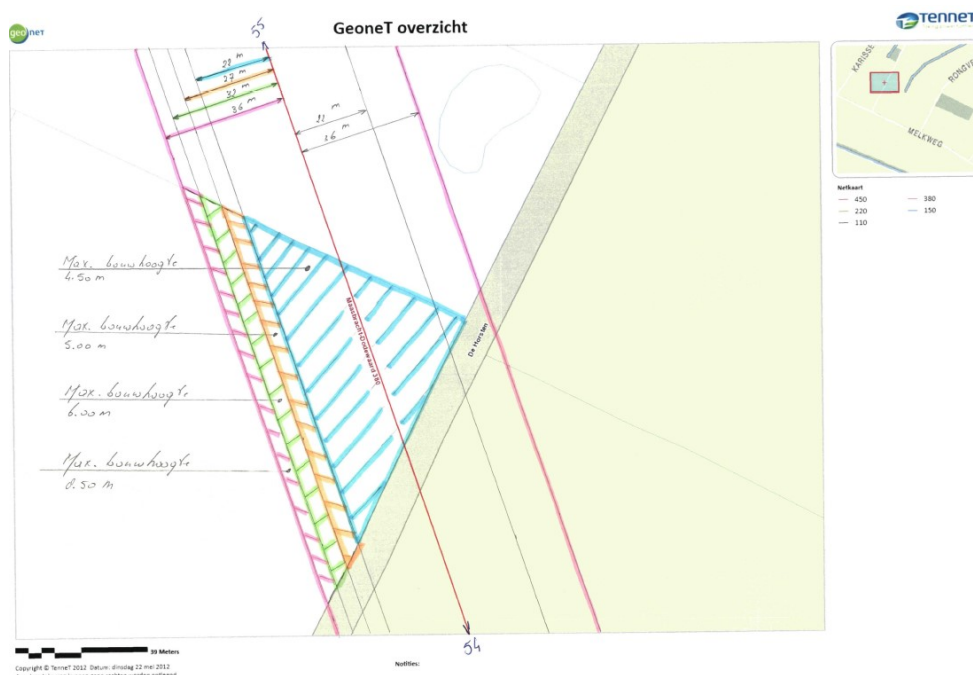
geonet

GeoneT overzicht

TenneT

55

28 m
27 m
32 m
36 m

22 m
26 m

Max. bouwhoogte
4.50 m

Max. bouwhoogte
5.00 m

Max. bouwhoogte
6.00 m

Max. bouwhoogte
0.50 m

Maasbracht-Eindhoven 380

De Horsten

54

KARISSE
BONGVE
MELKWEG

Netkaart
450
220
110
380
150

30 Meters

Copyright © TenneT 2012 Datum: dinsdag 22 mei 2012
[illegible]

Notities: